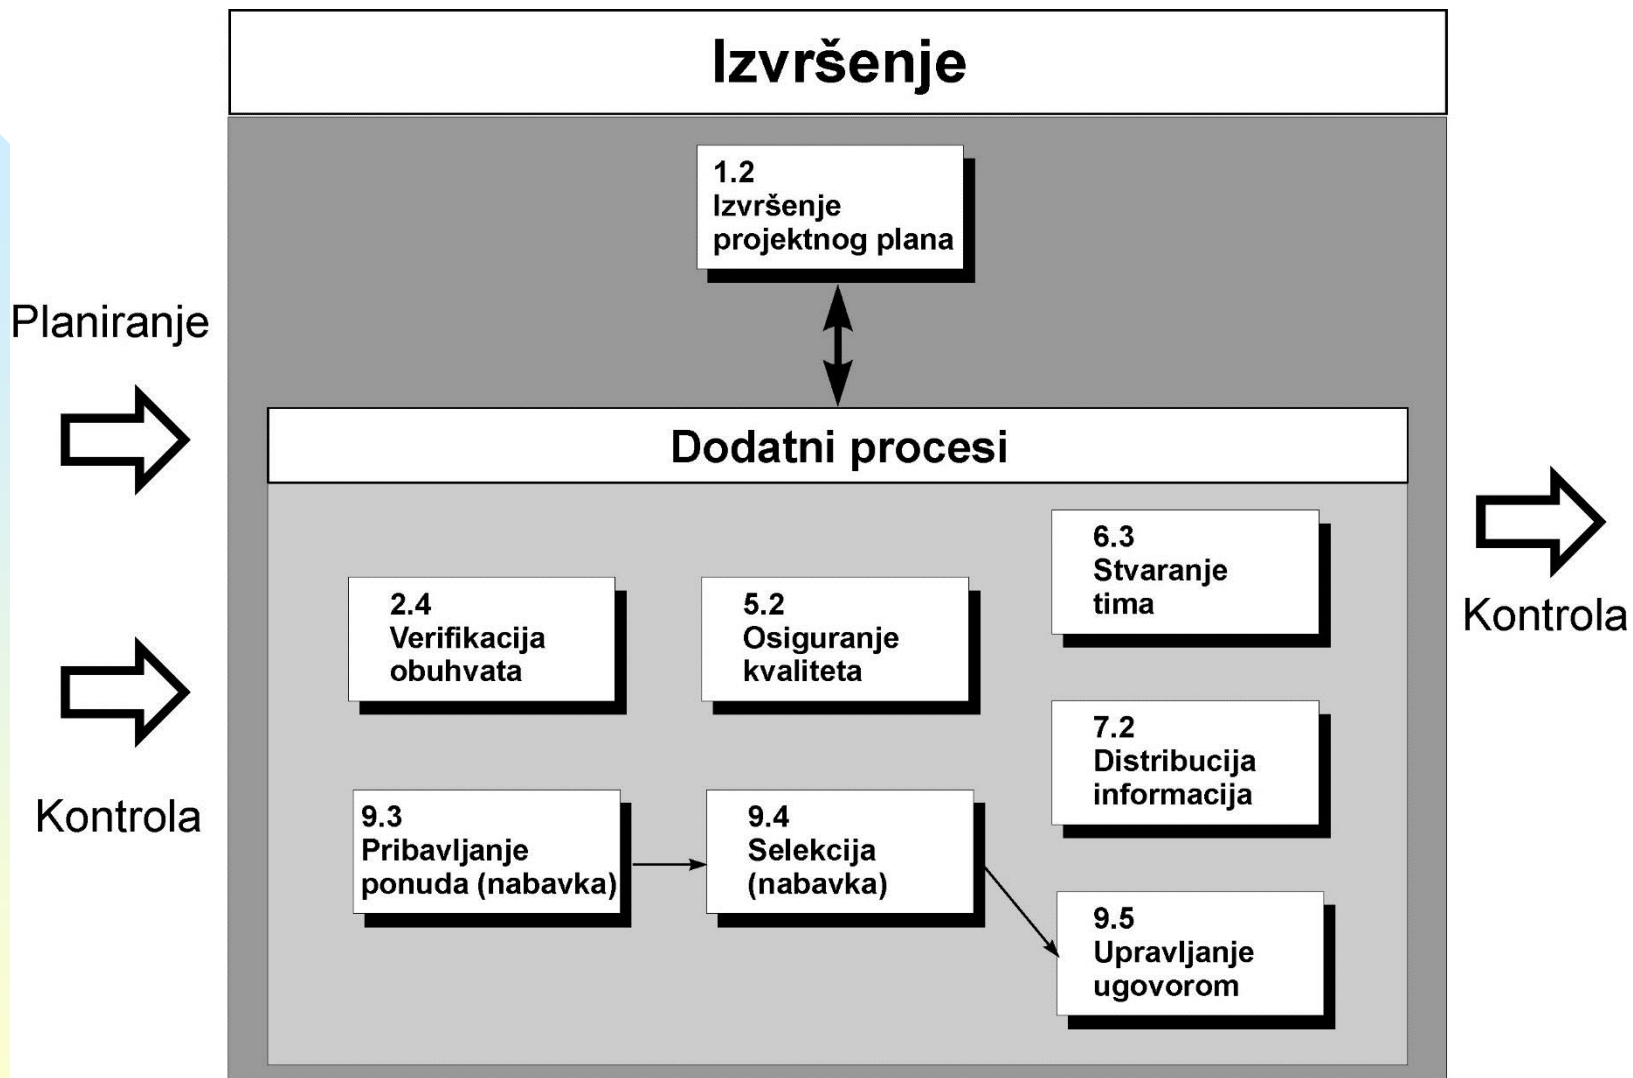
Izvršenje

1.2
Izvršenje projektnog plana

Planiranje

Kontrola

Dodatni procesi

2.4
Verifikacija obuhvata

5.2
Osiguranje kvaliteta

6.3
Stvaranje tima

7.2
Distribucija informacija

9.3
Pribavljanje ponuda (nabavka)

9.4
Selekcija (nabavka)

9.5
Upravljanje ugovorom

Kontrola